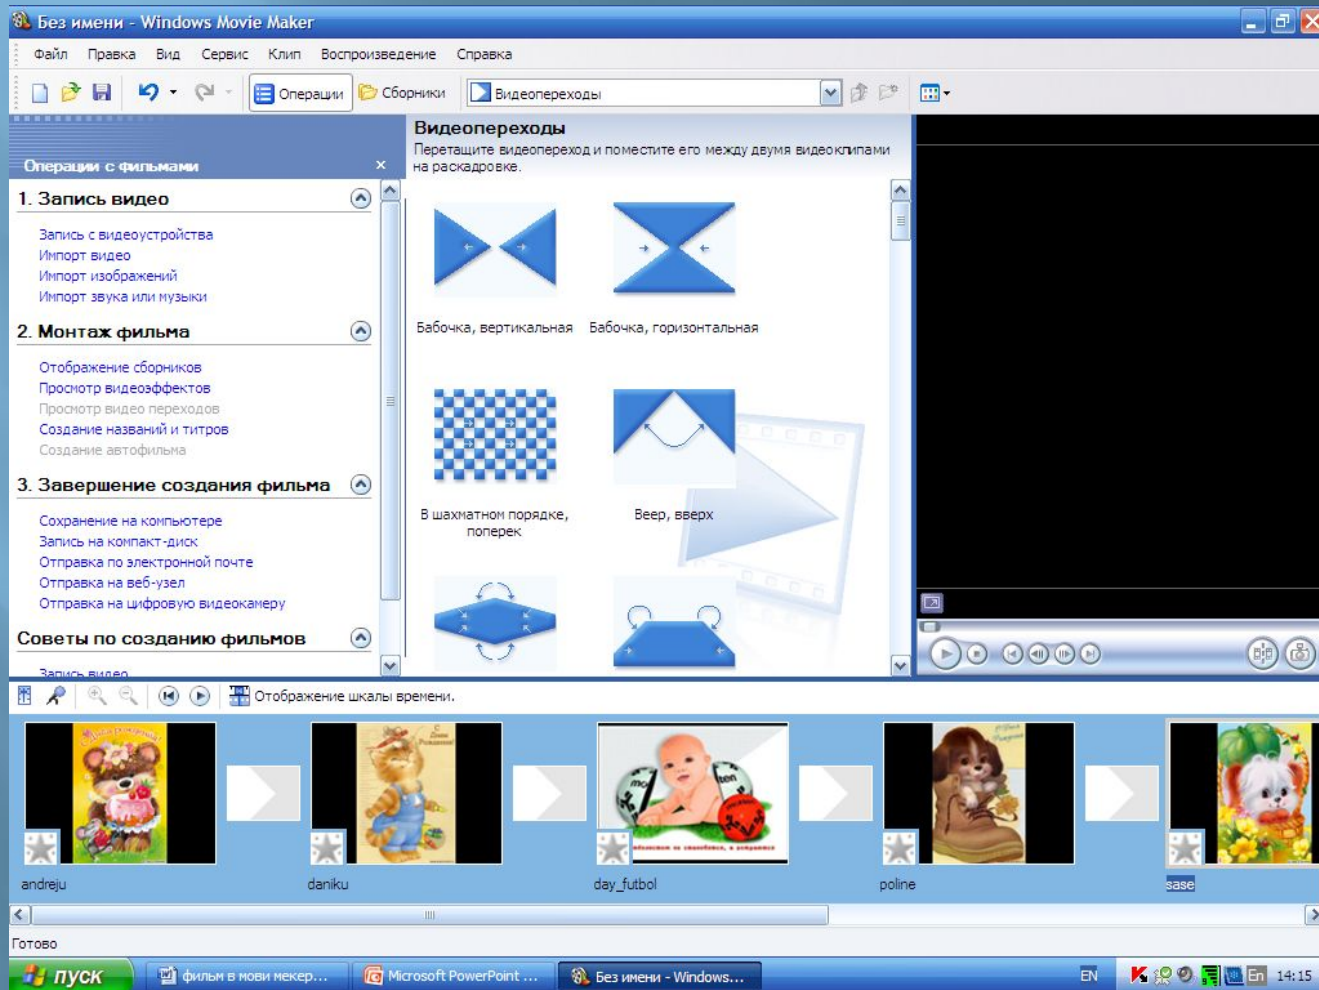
Без имени - Windows Movie Maker

Файл Правка Вид Сервис Клип Воспроизведение Справка

Операции Сборники Видеопереходы

Операции с фильмами ×

1. Запись видео
Запись с видеоустройства
Импорт видео
Импорт изображений
Импорт звука или музыки

2. Монтаж фильма
Отображение сборников
Просмотр видеоэффектов
Просмотр видео переходов
Создание названий и титров
Создание автофильма

3. Завершение создания фильма
Сохранение на компьютере
Запись на компакт-диск
Отправка по электронной почте
Отправка на веб-узел
Отправка на цифровую видеокамеру

Советы по созданию фильмов
Запись видео

Видеопереходы
Перетащите видеопереход и поместите его между двумя видеоклипами на раскадровке.

Бабочка, вертикальная
Бабочка, горизонтальная
В шахматном порядке, поперек
Веер, вверх

Отображение шкалы времени.

andreju
daniku
day_futbol
poline
sase

Готово

пуск
фильм в мови мекер...
Microsoft PowerPoint ...
Без имени - Windows...
EN
14:15